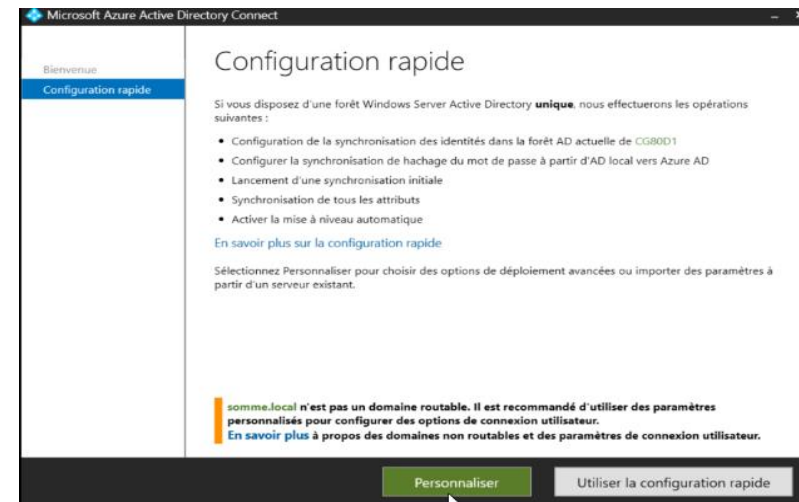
Microsoft Azure Active Directory Connect

Bienvenue
Configuration rapide

Configuration rapide

Si vous disposez d'une forêt Windows Server Active Directory **unique**, nous effectuerons les opérations suivantes :

- Configuration de la synchronisation des identités dans la forêt AD actuelle de CG80D1
- Configurer la synchronisation de hachage du mot de passe à partir d'AD local vers Azure AD
- Lancement d'une synchronisation initiale
- Synchronisation de tous les attributs
- Activer la mise à niveau automatique

En savoir plus sur la configuration rapide

Sélectionnez Personnaliser pour choisir des options de déploiement avancées ou importer des paramètres à partir d'un serveur existant.

somme.local n'est pas un domaine routable. Il est recommandé d'utiliser des paramètres personnalisés pour configurer des options de connexion utilisateur.
En savoir plus à propos des domaines non routables et des paramètres de connexion utilisateur.

Personnaliser
Utiliser la configuration rapide